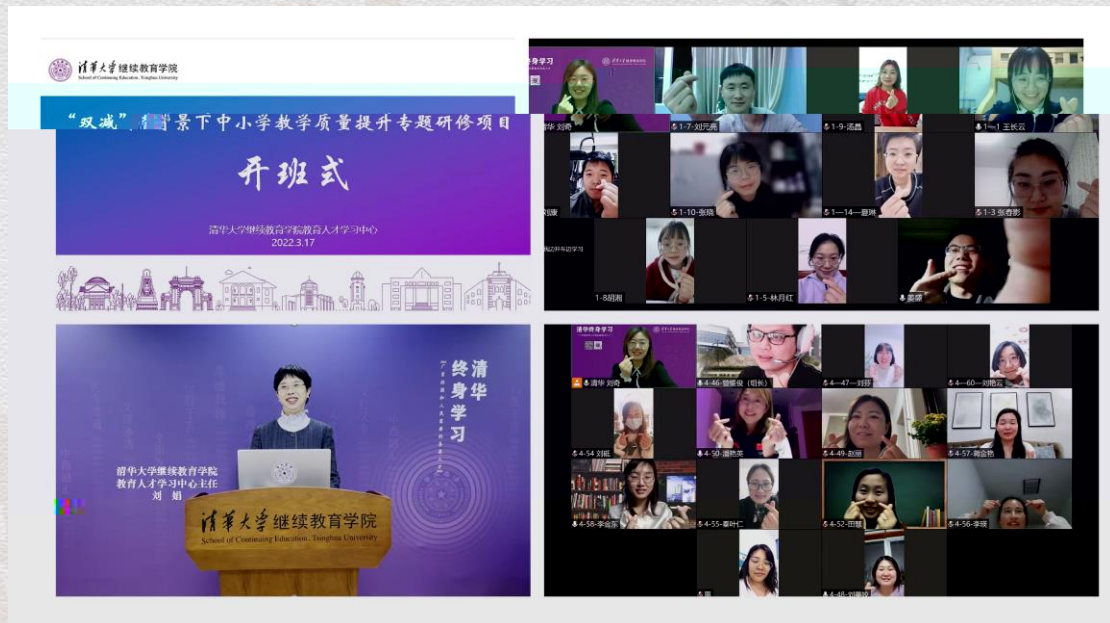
清华大学继续教育学院
School of Continuing Education, Tsinghua University

"双减"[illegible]景下中小学教学质量提升专题研修项目

开班式

清华大学继续教育学院教育人才学习中心
2022.3.17

身学习
清华 刘奇
1-7-刘元亮
1-9-汤晶
1-1 王长云
刘康
1-10-张晓
1-14-袁琳
1-3 张春影
1-8胡雨
1-5-林月红
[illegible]

清华终身学习
清华大学继续教育学院
教育人才学习中心主任
刘娟

清华大学继续教育学院
School of Continuing Education, Tsinghua University

清华终身学习
清华 刘奇
4-46-曾维俊 (组长)
4-47-刘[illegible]
4-60-刘艳云
4-54 刘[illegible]
4-50-潘艳英
4-49-赵丽
4-57-蒋金艳
4-58-李金东
4-55-蔡叶仁
4-52-田慧
4-56-李瑛
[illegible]
4-48-刘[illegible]